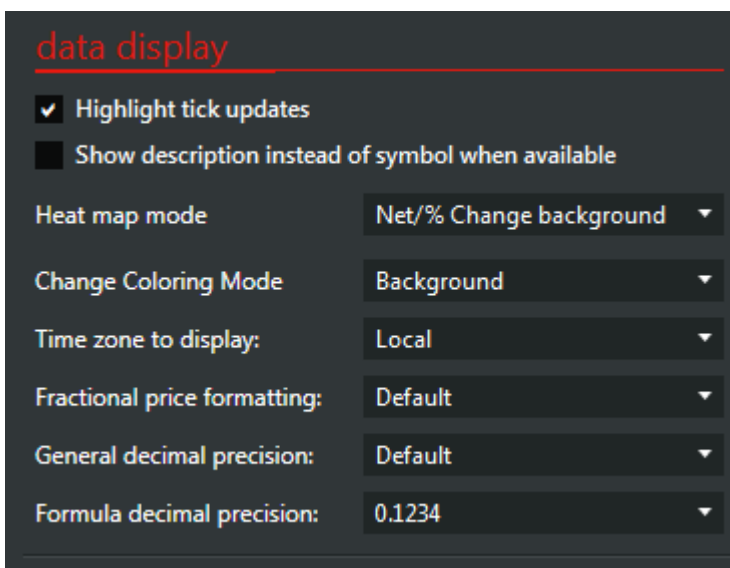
data display

Highlight tick updates

Show description instead of symbol when available

Heat map mode Net/% Change background

Change Coloring Mode Background

Time zone to display: Local

Fractional price formatting: Default

General decimal precision: Default

Formula decimal precision: 0.1234